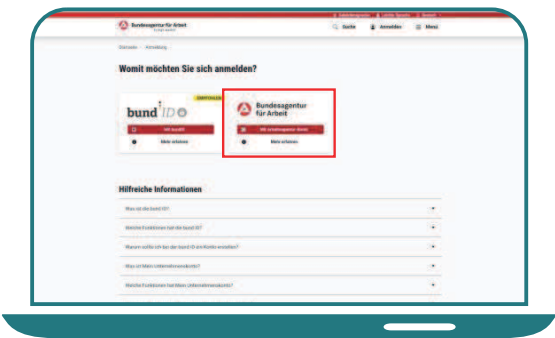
Bundesagentur für Arbeit

Suche   Anmelden   Menü

Startseite › Anmeldung

Womit möchten Sie sich anmelden?

bund ID

EMPFOHLEN

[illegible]

Mehr erfahren

Bundesagentur für Arbeit

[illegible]

Mehr erfahren

Hilfreiche Informationen

Was ist die bund ID?

Welche Funktionen hat die bund ID?

Warum sollte ich bei der bund ID ein Konto erstellen?

Was ist Mein Unternehmenskonto?

Welche Funktionen hat Mein Unternehmenskonto?